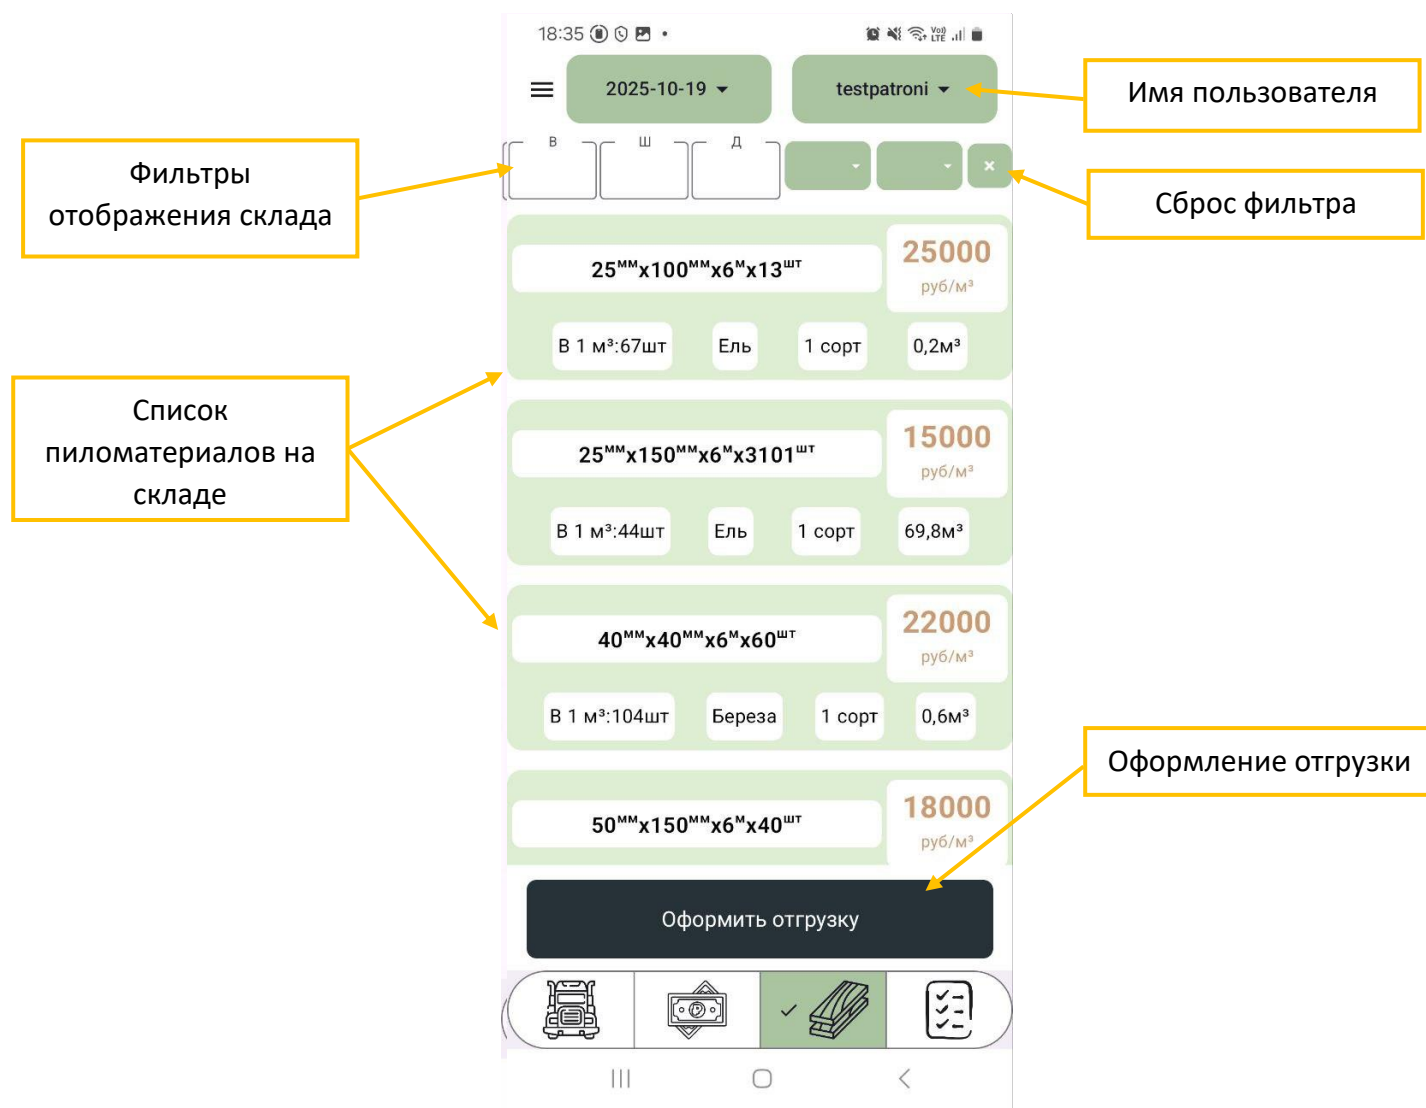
18:35

2025-10-19

testpatroni

Имя пользователя

Фильтры отображения склада

В

Ш

Д

×

Сброс фильтра

$25^{мм}x100^{мм}x6^{м}x13^{шт}$

25000
руб/м³

В 1 м³:67шт

Ель

1 сорт

0,2м³

Список пиломатериалов на складе

$25^{мм}x150^{мм}x6^{м}x3101^{шт}$

15000
руб/м³

В 1 м³:44шт

Ель

1 сорт

69,8м³

$40^{мм}x40^{мм}x6^{м}x60^{шт}$

22000
руб/м³

В 1 м³:104шт

Береза

1 сорт

0,6м³

Оформление отгрузки

$50^{мм}x150^{мм}x6^{м}x40^{шт}$

18000
руб/м³

Оформить отгрузку